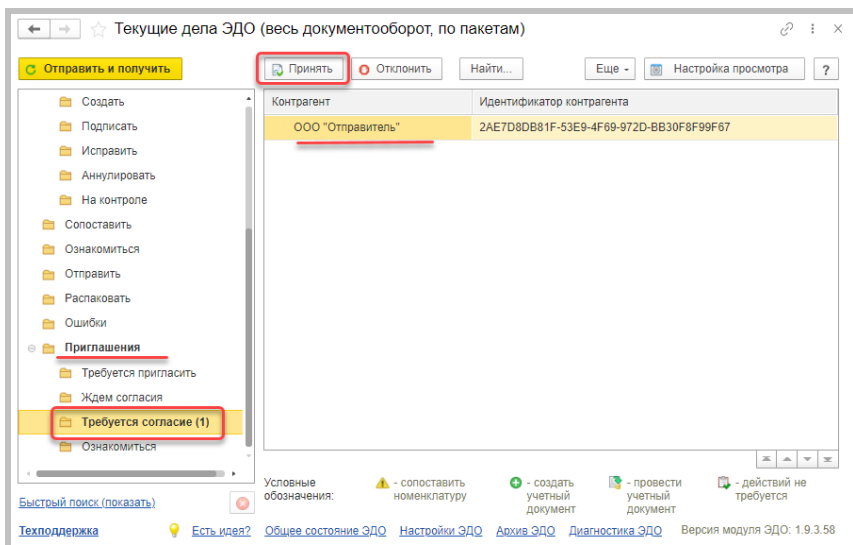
Текущие дела ЭДО (весь документооборот, по пакетам)

Отправить и получить

Принять | Отклонить | Найти... | Еще | Настройка просмотра | ?

Создать
Подписать
Исправить
Аннулировать
На контроле
Сопоставить
Ознакомиться
Отправить
Распаковать
Ошибки
Приглашения
Требуется пригласить
Ждем согласия
Требуется согласие (1)
Ознакомиться

| Контрагент | Идентификатор контрагента |
|---|---|
| ООО "Отправитель" | 2AE7D8DB81F-53E9-4F69-972D-BB30F8F99F67 |

Условные обозначения: - сопоставить номенклатуру - создать учетный документ - провести учетный документ - действий не требуется

Быстрый поиск (показать)

Техподдержка Есть идея? Общее состояние ЭДО Настройки ЭДО Архив ЭДО Диагностика ЭДО Версия модуля ЭДО: 1.9.3.58